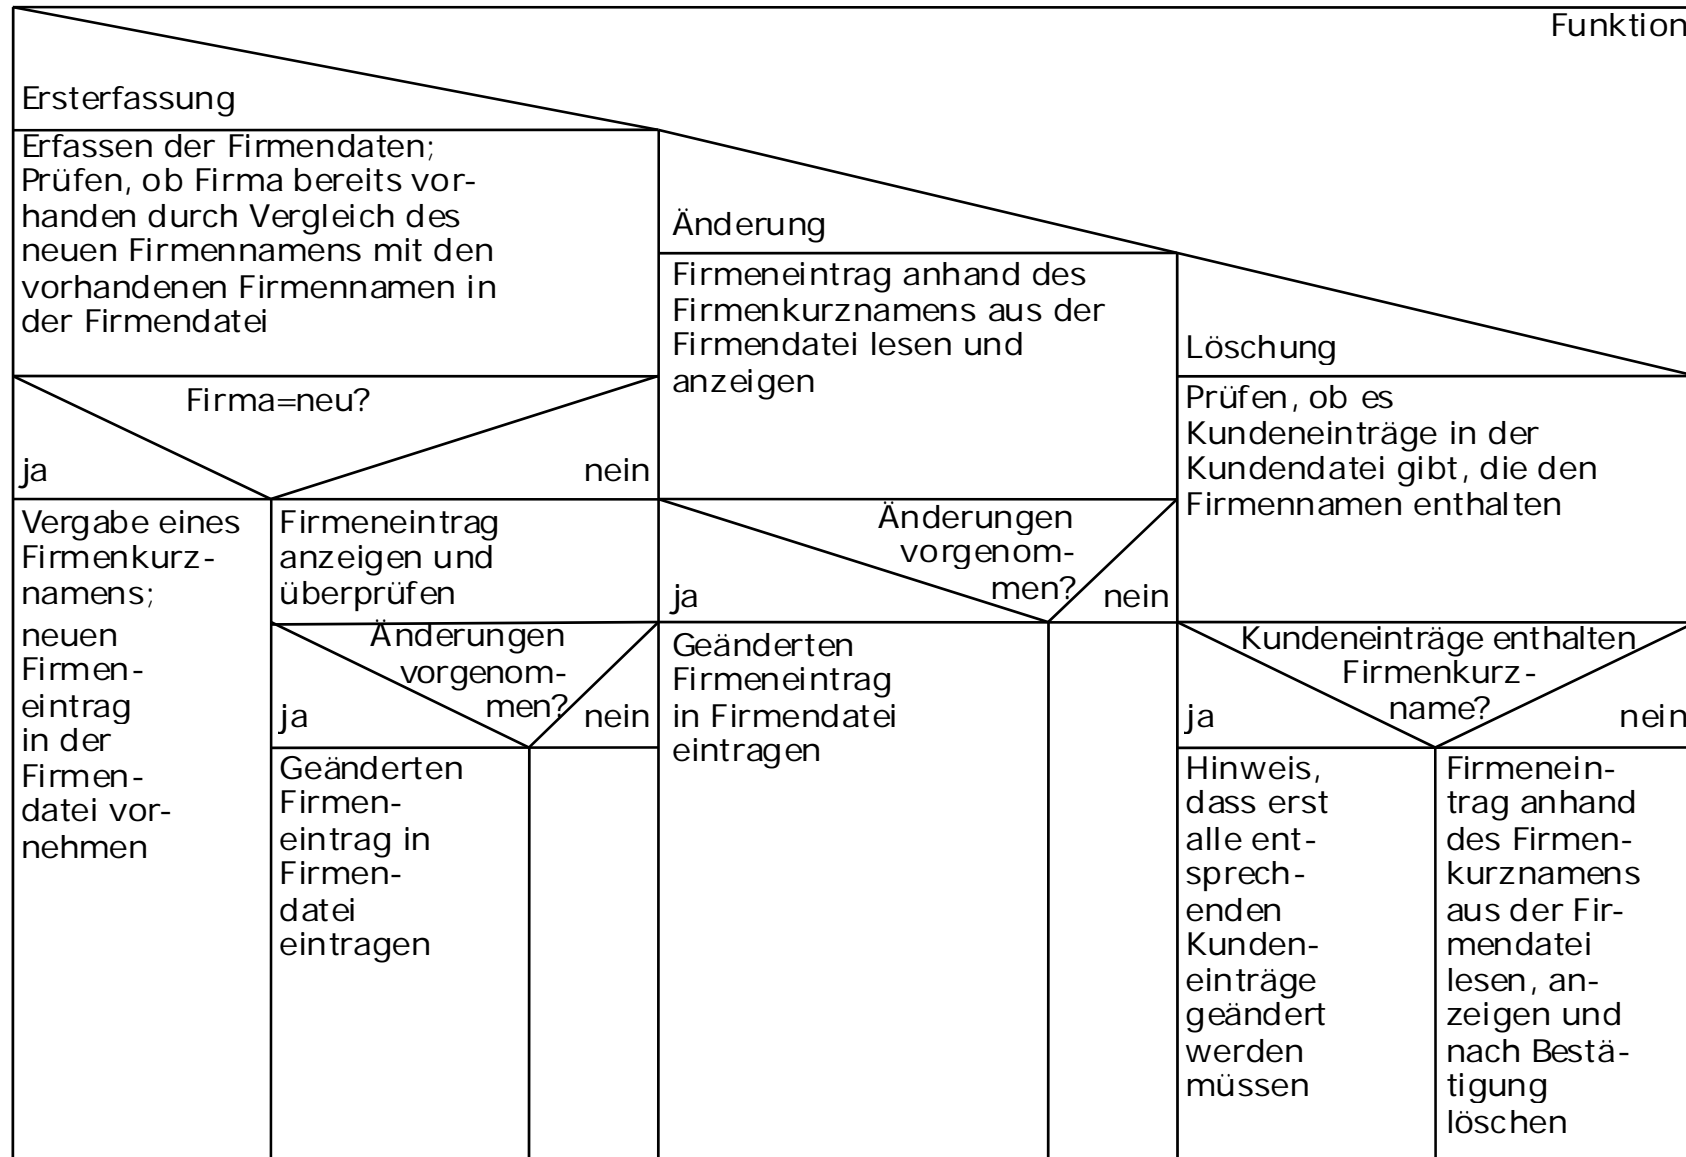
Funktion

Ersterfassung

Erfassen der Firmendaten; Prüfen, ob Firma bereits vorhanden durch Vergleich des neuen Firmennamens mit den vorhandenen Firmennamen in der Firmendatei

Firma=neu?

ja

nein

Vergabe eines Firmenkurznamens;

neuen Firmeneintrag in der Firmendatei vornehmen

Firmeneintrag anzeigen und überprüfen

Änderungen vorgenommen?

ja

nein

Geänderten Firmeneintrag in Firmendatei eintragen

Änderung

Firmeneintrag anhand des Firmenkurznamens aus der Firmendatei lesen und anzeigen

Änderungen vorgenommen?

ja

nein

Geänderten Firmeneintrag in Firmendatei eintragen

Löschung

Prüfen, ob es Kundeneinträge in der Kundendatei gibt, die den Firmennamen enthalten

Kundeneinträge enthalten Firmenkurzname?

ja

nein

Hinweis, dass erst alle entsprechenden Kundeneinträge geändert werden müssen

Firmeneintrag anhand des Firmenkurznamens aus der Firmendatei lesen, anzeigen und nach Bestätigung löschen